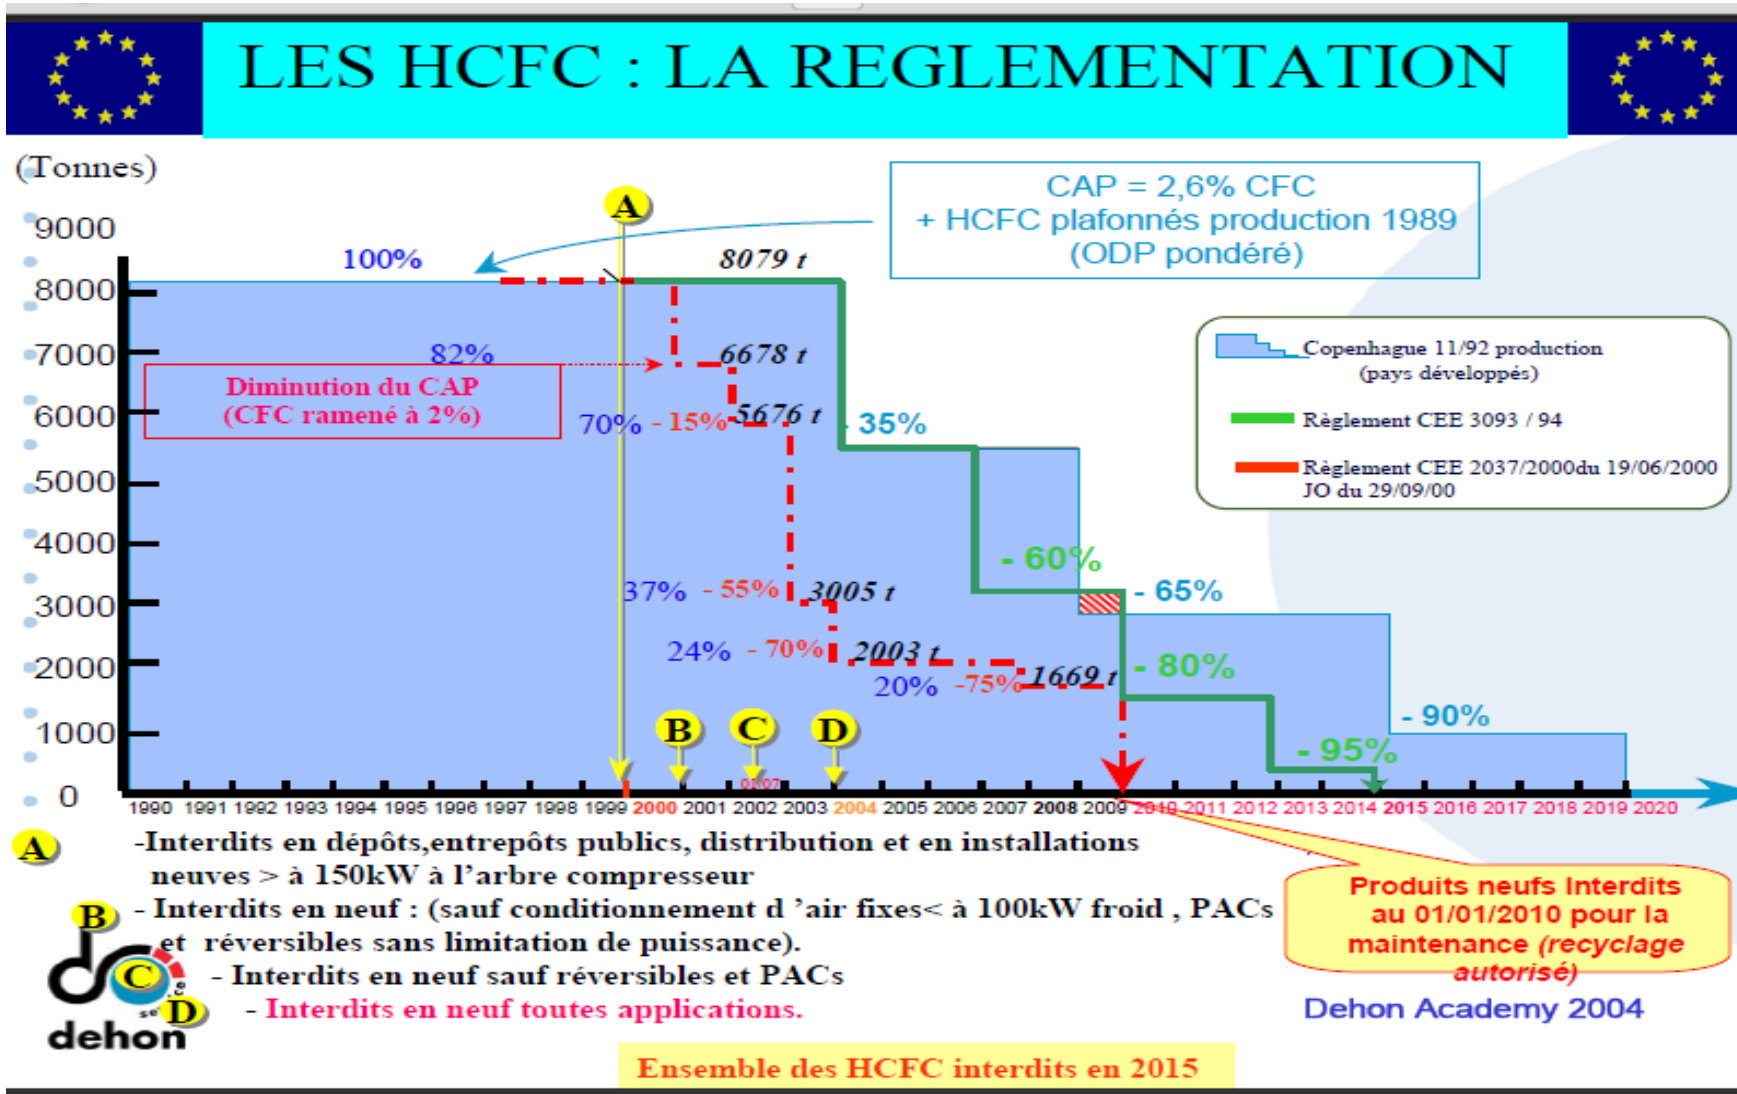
LES HCFC : LA REGLEMENTATION

(Tonnes)

CAP = 2,6% CFC
+ HCFC plafonnés production 1989
(ODP pondéré)

9000
8000
7000
6000
5000
4000
3000
2000
1000
0

A

100%

8079 t

82%

6678 t

Diminution du CAP
(CFC ramené à 2%)

70% - 15% 5676 t

- 35%

Copenhague 11/92 production
(pays développés)

Règlement CEE 3093 / 94

Règlement CEE 2037/2000du 19/06/2000
JO du 29/09/00

- 60%

37% - 55% 3005 t

- 65%

24% - 70% 2003 t

20% -75% 1669 t

- 80%

- 90%

B C D

- 95%

1990 1991 1992 1993 1994 1995 1996 1997 1998 1999 2000 2001 2002 2003 2004 2005 2006 2007 2008 2009 2010 2011 2012 2013 2014 2015 2016 2017 2018 2019 2020

A -Interdits en dépôts,entrepôts publics, distribution et en installations neuves > à 150kW à l'arbre compresseur

B - Interdits en neuf : (sauf conditionnement d 'air fixes< à 100kW froid , PACs et réversibles sans limitation de puissance).

C - Interdits en neuf sauf réversibles et PACs

D - Interdits en neuf toutes applications.

Produits neufs Interdits au 01/01/2010 pour la maintenance (recyclage autorisé)

Dehon Academy 2004

dehon

Ensemble des HCFC interdits en 2015